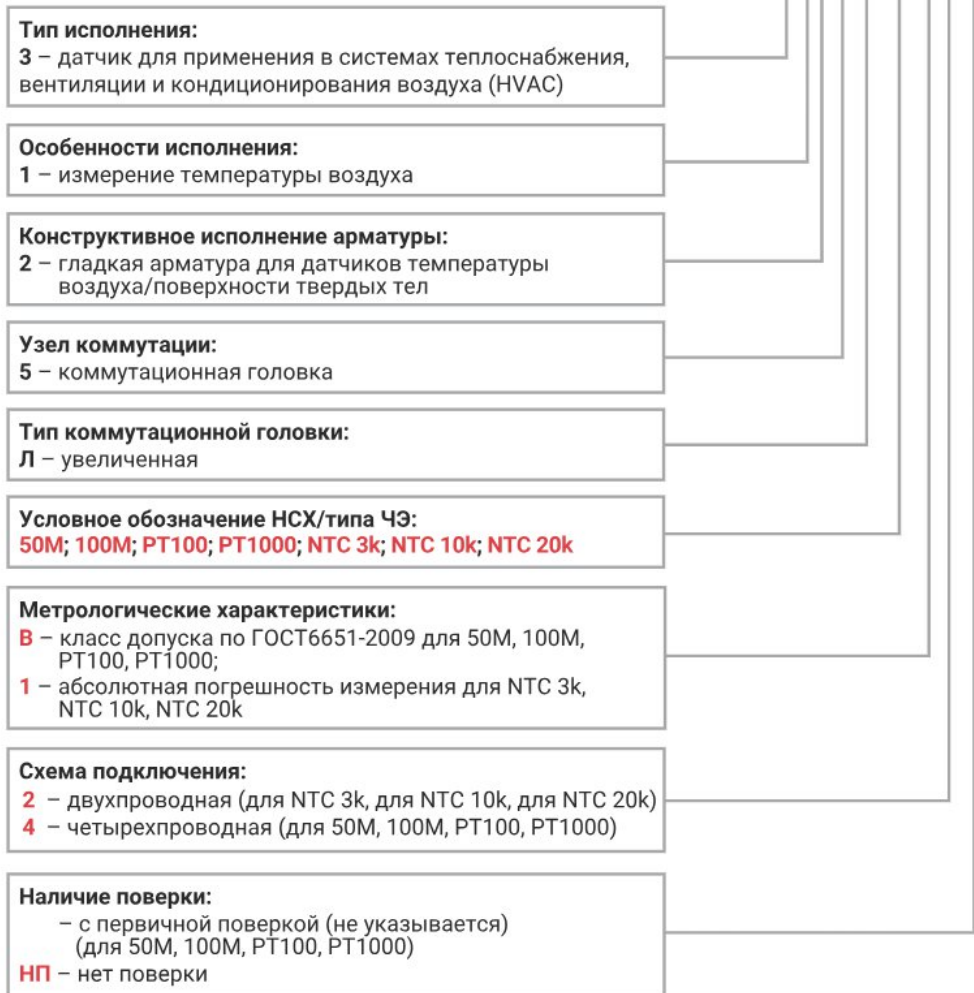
Тип исполнения:
3 – датчик для применения в системах теплоснабжения, вентиляции и кондиционирования воздуха (HVAC)

Особенности исполнения:
1 – измерение температуры воздуха

Конструктивное исполнение арматуры:
2 – гладкая арматура для датчиков температуры воздуха/поверхности твердых тел

Узел коммутации:
5 – коммутационная головка

Тип коммутационной головки:
Л – увеличенная

Условное обозначение НСХ/типа ЧЭ:
50М; 100М; PT100; PT1000; NTC 3k; NTC 10k; NTC 20k

Метрологические характеристики:
В – класс допуска по ГОСТ6651-2009 для 50М, 100М, PT100, PT1000;
1 – абсолютная погрешность измерения для NTC 3k, NTC 10k, NTC 20k

Схема подключения:
2 – двухпроводная (для NTC 3k, для NTC 10k, для NTC 20k)
4 – четырехпроводная (для 50М, 100М, PT100, PT1000)

Наличие поверки:
– с первичной поверкой (не указывается) (для 50М, 100М, PT100, PT1000)
НП – нет поверки